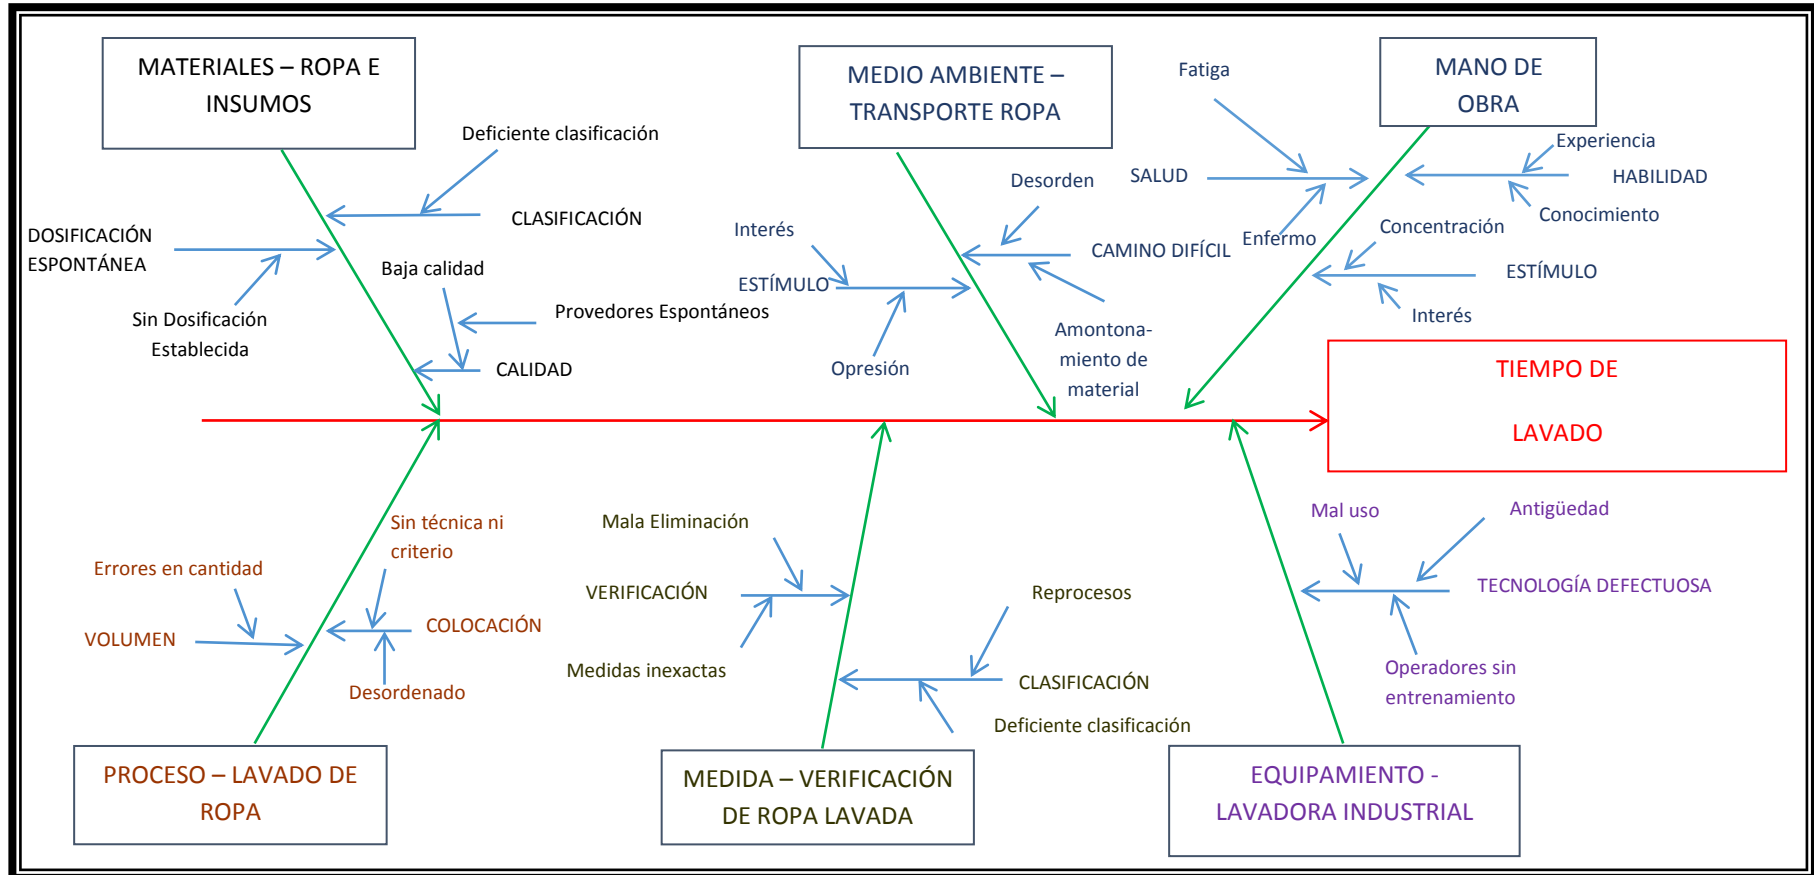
MATERIALES – ROPA E INSUMOS

Deficiente clasificación

CLASIFICACIÓN

DOSIFICACIÓN ESPONTÁNEA

Sin Dosificación Establecida

Baja calidad

Provedores Espontáneos

CALIDAD

MEDIO AMBIENTE – TRANSPORTE ROPA

Desorden

CAMINO DIFÍCIL

Interés

ESTÍMULO

Opresión

Amontonamiento de material

Fatiga

SALUD

Enfermo

MANO DE OBRA

Experiencia

HABILIDAD

Conocimiento

Concentración

ESTÍMULO

Interés

TIEMPO DE LAVADO

Sin técnica ni criterio

Errores en cantidad

VOLUMEN

COLOCACIÓN

Desordenado

PROCESO – LAVADO DE ROPA

Mala Eliminación

VERIFICACIÓN

Medidas inexactas

Reprocesos

CLASIFICACIÓN

Deficiente clasificación

MEDIDA – VERIFICACIÓN DE ROPA LAVADA

Mal uso

Antigüedad

TECNOLOGÍA DEFECTUOSA

Operadores sin entrenamiento

EQUIPAMIENTO - LAVADORA INDUSTRIAL